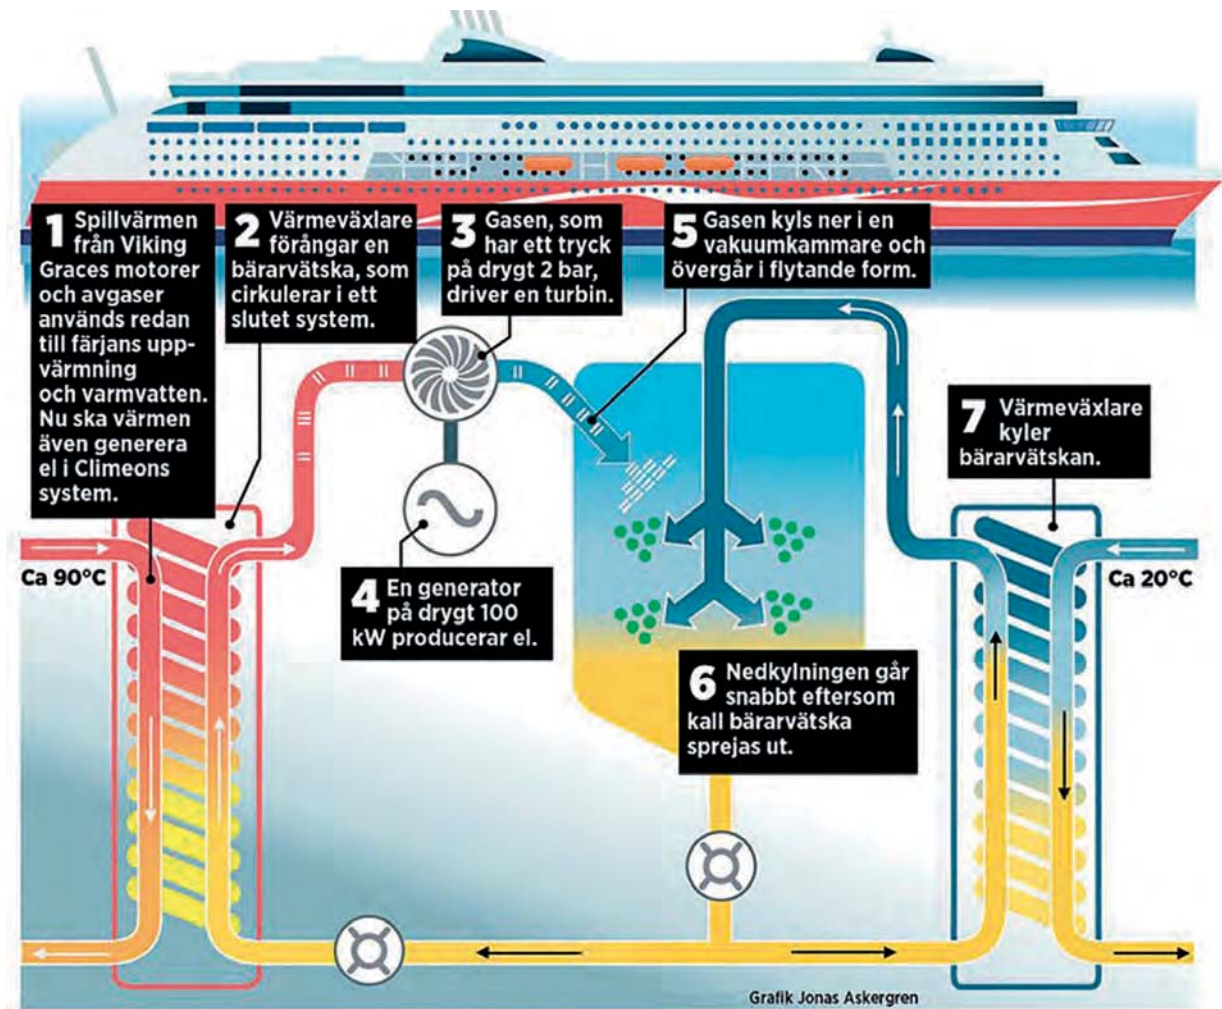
1 Spillvärmen från Viking Graces motorer och avgaser används redan till färjans uppvärmning och varmvatten. Nu ska värmen även generera el i Climeons system.

2 Värmeväxlare förångar en bärarvätska, som cirkulerar i ett slutet system.

3 Gasen, som har ett tryck på drygt 2 bar, driver en turbin.

5 Gasen kyls ner i en vakuumkammare och övergår i flytande form.

7 Värmeväxlare kyler bärarvätskan.

Ca 90°C

Ca 20°C

4 En generator på drygt 100 kW producerar el.

6 Nedkylningen går snabbt eftersom kall bärarvätska sprejas ut.

Grafik Jonas Askergren